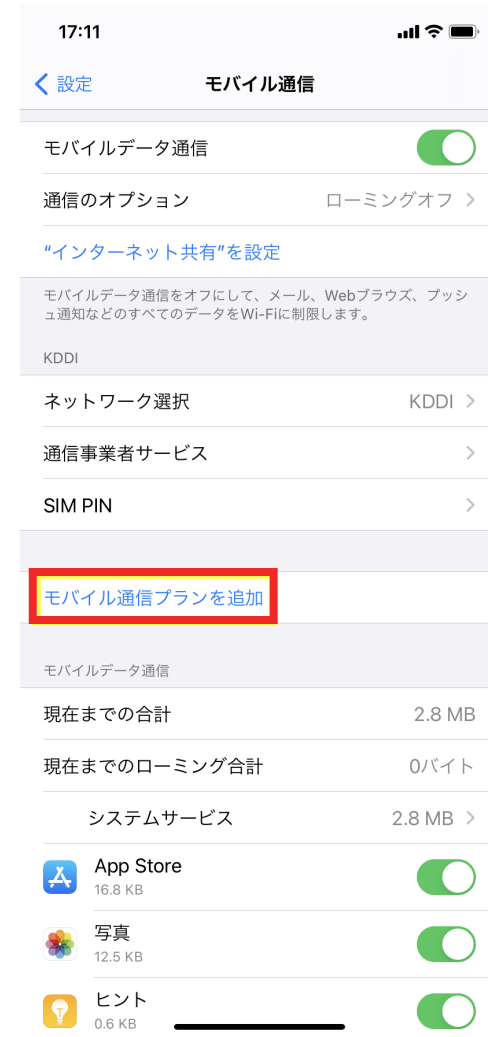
17:11

設定

モバイル通信

モバイルデータ通信

通信のオプション ローミングオフ

"インターネット共有"を設定

モバイルデータ通信をオフにして、メール、Webブラウズ、プッシュ通知などのすべてのデータをWi-Fiに制限します。

KDDI

ネットワーク選択 KDDI

通信事業者サービス

SIM PIN

モバイル通信プランを追加

モバイルデータ通信

現在までの合計 2.8 MB

現在までのローミング合計 0バイト

システムサービス 2.8 MB

App Store
16.8 KB

写真
12.5 KB

ヒント
0.6 KB